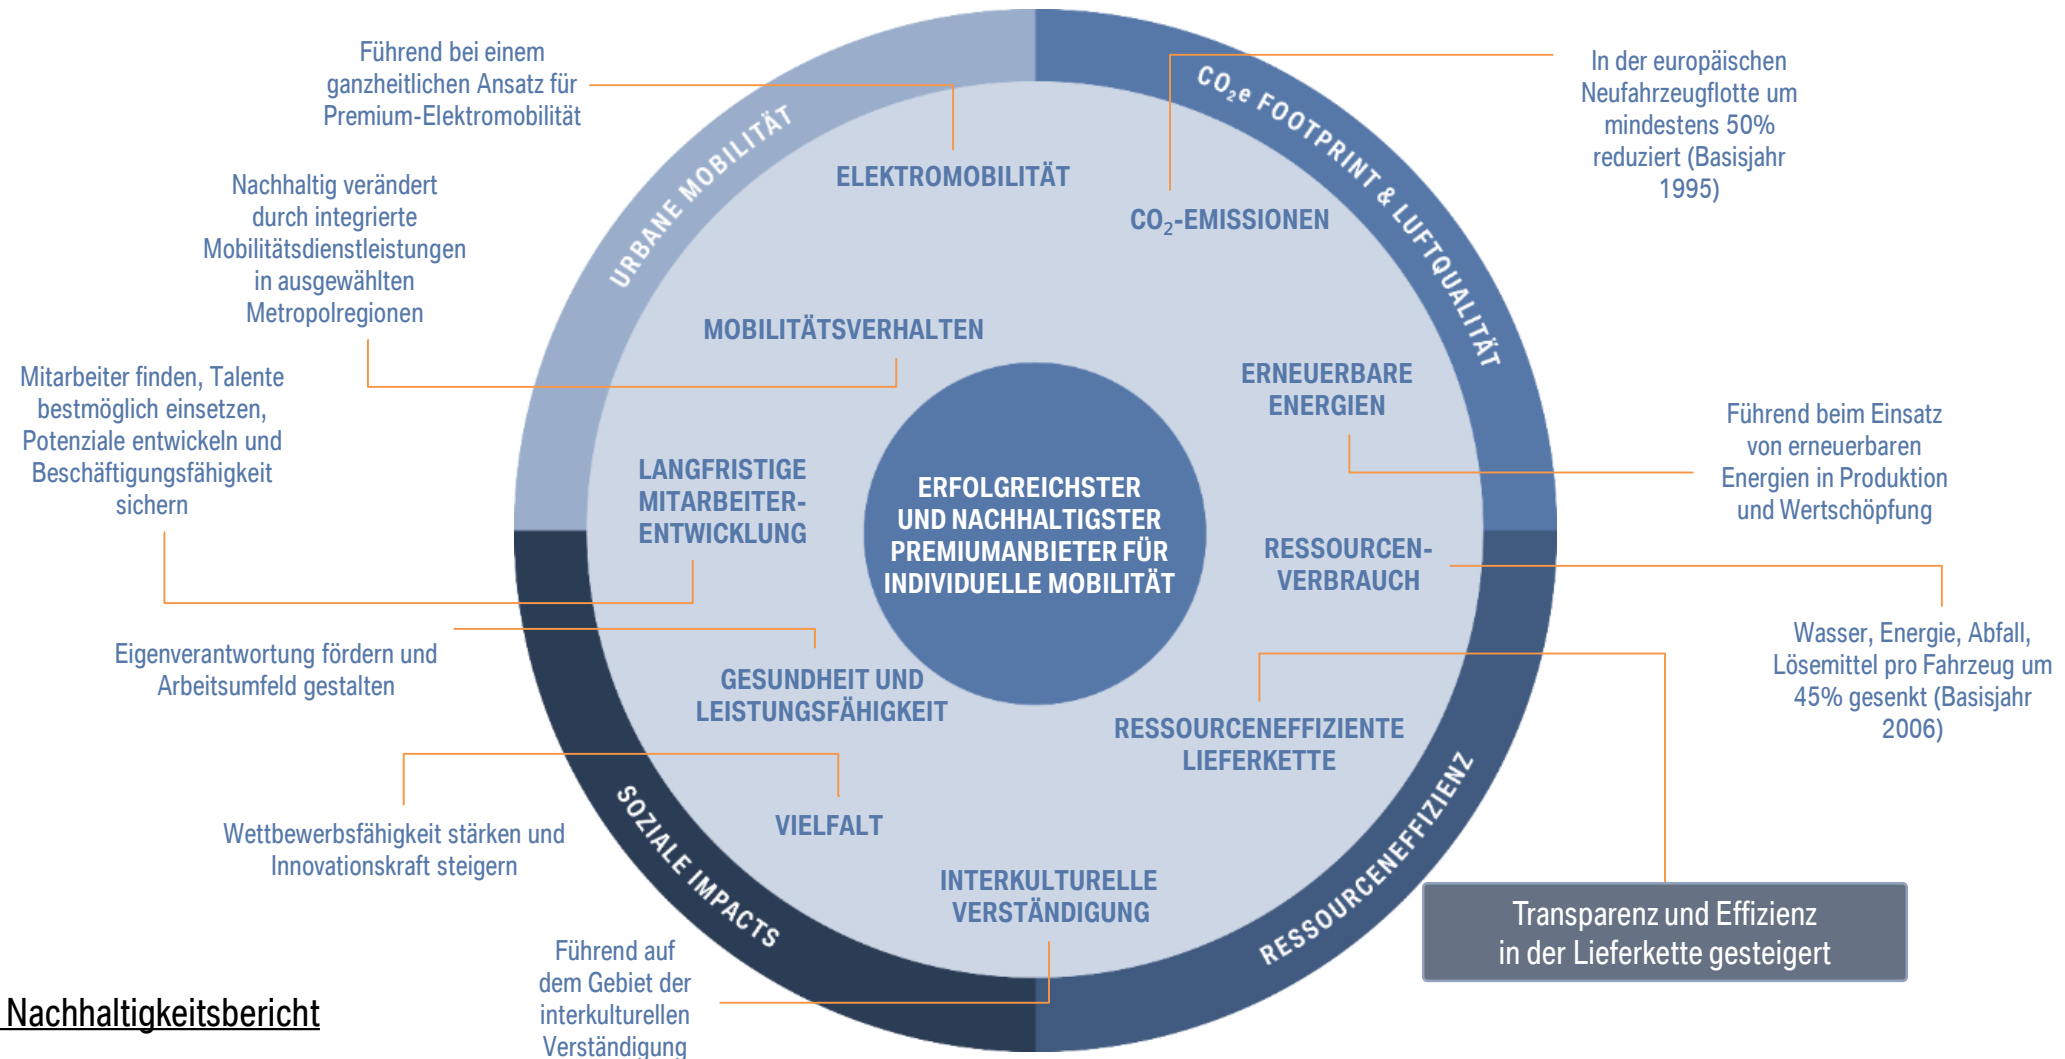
Führend bei einem ganzheitlichen Ansatz für Premium-Elektromobilität

Nachhaltig verändert durch integrierte Mobilitätsdienstleistungen in ausgewählten Metropolregionen

Mitarbeiter finden, Talente bestmöglich einsetzen, Potenziale entwickeln und Beschäftigungsfähigkeit sichern

Eigenverantwortung fördern und Arbeitsumfeld gestalten

Wettbewerbsfähigkeit stärken und Innovationskraft steigern

Führend auf dem Gebiet der interkulturellen Verständigung

Nachhaltigkeitsbericht

URBANE MOBILITÄT

$CO_2e$ FOOTPRINT & LUFTQUALITÄT

RESSOURCENEFFIZIENZ

SOZIALE IMPACTS

ELEKTROMOBILITÄT

$CO_2$-EMISSIONEN

MOBILITÄTSVERHALTEN

ERNEUERBARE ENERGIEN

LANGFRISTIGE MITARBEITER-ENTWICKLUNG

ERFOLGREICHSTER UND NACHHALTIGSTER PREMIUMANBIETER FÜR INDIVIDUELLE MOBILITÄT

RESSOURCEN-VERBRAUCH

GESUNDHEIT UND LEISTUNGSFÄHIGKEIT

RESSOURCENEFFIZIENTE LIEFERKETTE

VIELFALT

INTERKULTURELLE VERSTÄNDIGUNG

In der europäischen Neufahrzeugflotte um mindestens 50% reduziert (Basisjahr 1995)

Führend beim Einsatz von erneuerbaren Energien in Produktion und Wertschöpfung

Wasser, Energie, Abfall, Lösemittel pro Fahrzeug um 45% gesenkt (Basisjahr 2006)

Transparenz und Effizienz in der Lieferkette gesteigert